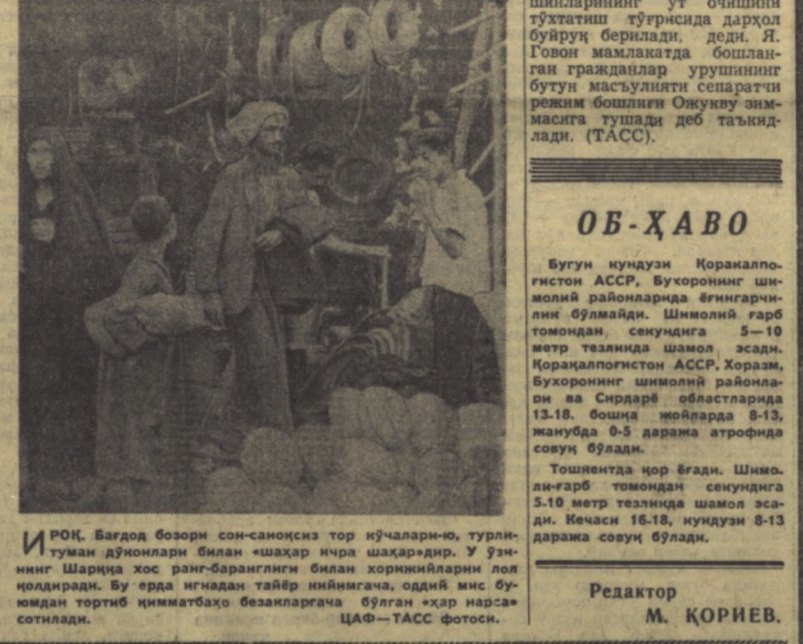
шинларининг ўт очишини тўхтатиш тўғрисида дарҳол буйруқ берилади, деди. Я. Говон мамлакатда бошланган граждалар урушининг бутун масъулияти сепаратчи режим бошлиғи Ожукву зиммасига тушади деб таъкидлади. (ТАСС).

ОБ-ҲАВО

Бугун кундузи Қорақалпоғистон АССР, Бухоронинг шимолий районларида ёғингарчилик бўлмайди. Шимолий ғарб томондан секундига 5—10 метр тезликда шамол эсади. Қорақалпоғистон АССР, Хоразм, Бухоронинг шимолий районлари ва Сирдарё областларида 13-18, бошқа жойларда 8-13, жанубда 0-5 даража атрофида совуқ бўлади.

Тошкентда қор ёғади. Шимоли-ғарб томондан секундига 5-10 метр тезликда шамол эсади. Кечаси 16-18, кундузи 8-13 даража совуқ бўлади.

ИРОҚ. Бағдод бозори сон-саноқсиз тор кўчалари-ю, турлитуман дўконлари билан «шаҳар ичра шаҳар»дир. У ўзининг Шарққа хос ранг-баранглиги билан хорижийларни лол қолдиради. Бу ерда игнадан тайёр кийимгача, оддий мис буюмдан тортиб қимматбаҳо безакларгача бўлган «ҳар нарса» сотилади.

ЦАФ—ТАСС фотоси.

Редактор
М. ҚОРИЕВ.